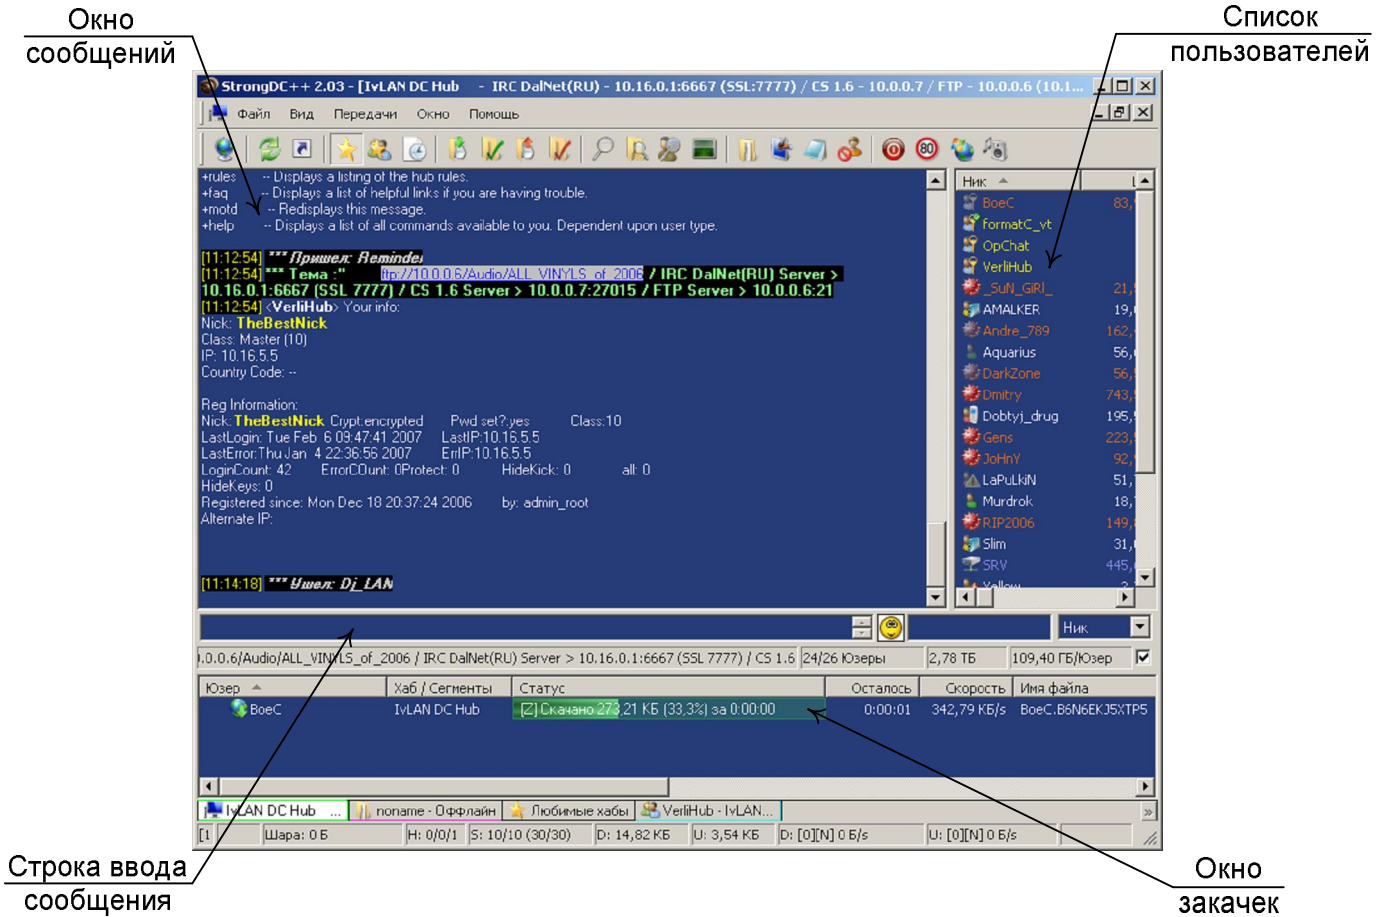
Окно сообщений

Список пользователей

StrongDC++ 2.03 - [IvLAN DC Hub - IRC DalNet(RU) - 10.16.0.1:6667 (SSL:7777) / CS 1.6 - 10.0.0.7 / FTP - 10.0.0.6 (10.1...

Файл Вид Передачи Окно Помощь

+rules -- Displays a listing of the hub rules.
+faq -- Displays a list of helpful links if you are having trouble.
+motd -- Redisplays this message.
+help -- Displays a list of all commands available to you. Dependent upon user type.

[11:12:54] *** Пришел: Reminder
[11:12:54] *** Тема :" ftp://10.0.0.6/Audio/ALL_VINYLS_of_2006 / IRC DalNet(RU) Server > 10.16.0.1:6667 (SSL 7777) / CS 1.6 Server > 10.0.0.7:27015 / FTP Server > 10.0.0.6:21
[11:12:54] <VerliHub> Your info:
Nick: TheBestNick
Class: Master (10)
IP: 10.16.5.5
Country Code: --

Reg Information:
Nick: TheBestNick Crypt:encrypted Pwd set?:yes Class:10
LastLogin: Tue Feb 6 09:47:41 2007 LastIP:10.16.5.5
LastError:Thu Jan 4 22:36:56 2007 ErrIP:10.16.5.5
LoginCount: 42 ErrorCOunt: 0Protect: 0 HideKick: 0 all: 0
HideKeys: 0
Registered since: Mon Dec 18 20:37:24 2006 by: admin_root
Alternate IP:

[11:14:18] *** Ушел: Dj_LAN

| Ник | |
|---|---|
| BoeC | 83, |
| formatC_vt | |
| OpChat | |
| VerliHub | |
| _SuN_GiRl_ | 21, |
| AMALKER | 19, |
| Andre_789 | 162, |
| Aquarius | 56, |
| DarkZone | 56, |
| Dmitry | 743, |
| Dobtyj_drug | 195, |
| Gens | 223, |
| JoHnY | 92, |
| LaPuLkiN | 51, |
| Murdrok | 18, |
| RIP2006 | 149, |
| Slim | 31, |
| SRV | 445, |
| Yellow | 2 |

Ник

.0.0.6/Audio/ALL_VINYLS_of_2006 / IRC DalNet(RU) Server > 10.16.0.1:6667 (SSL 7777) / CS 1.6 | 24/26 Юзеры | 2,78 ТБ | 109,40 ГБ/Юзер

| Юзер | Хаб / Сегменты | Статус | Осталось | Скорость | Имя файла |
|---|---|---|---|---|---|
| BoeC | IvLAN DC Hub | [Z] Скачано 273,21 КБ (33,3%) за 0:00:00 | 0:00:01 | 342,79 КБ/s | BoeC.B6N6EKJ5XTP5 |

IvLAN DC Hub | noname - Оффлайн | Любимые хабы | VerliHub - IvLAN...

[1 | Шара: 0 Б | H: 0/0/1 | S: 10/10 (30/30) | D: 14,82 КБ | U: 3,54 КБ | D: [0][N] 0 Б/s | U: [0][N] 0 Б/s

Строка ввода сообщения

Окно закачек